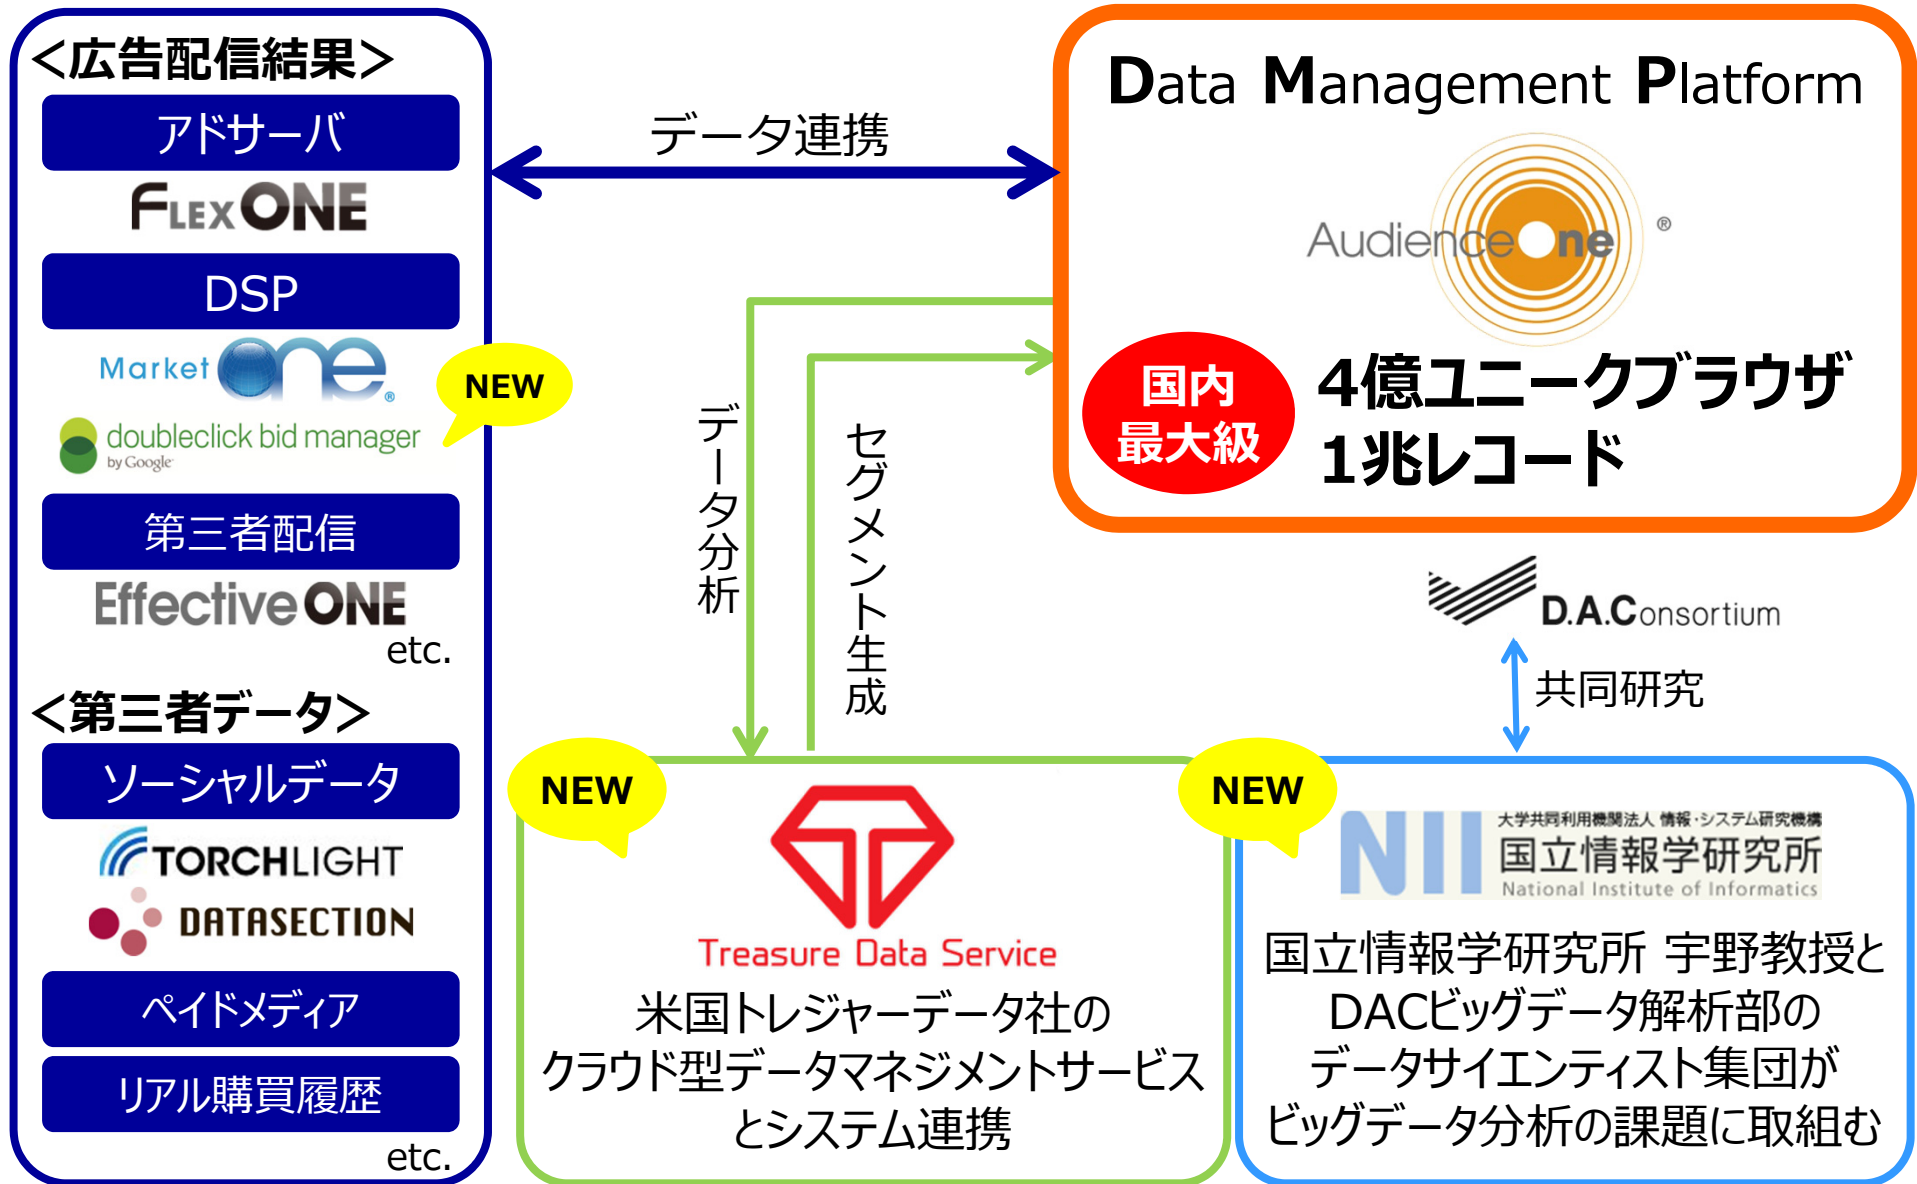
<広告配信結果>
アドサーバ
FLEXONE
DSP
MarketOne
NEW
doubleclick bid manager by Google
第三者配信
EffectiveONE
etc.
<第三者データ>
ソーシャルデータ
TORCHLIGHT
DATASECTION
ペイドメディア
リアル購買履歴
etc.

データ連携

Data Management Platform
AudienceOne®
国内最大級
4億ユニークブラウザ
1兆レコード

データ分析
セグメント生成

D.A.Consortium
共同研究

NEW
Treasure Data Service
米国トレジャーデータ社の
クラウド型データマネジメントサービス
とシステム連携

NEW
NII 大学共同利用機関法人 情報・システム研究機構 国立情報学研究所 National Institute of Informatics
国立情報学研究所 宇野教授と
DACビッグデータ解析部の
データサイエンティスト集団が
ビッグデータ分析の課題に取組む